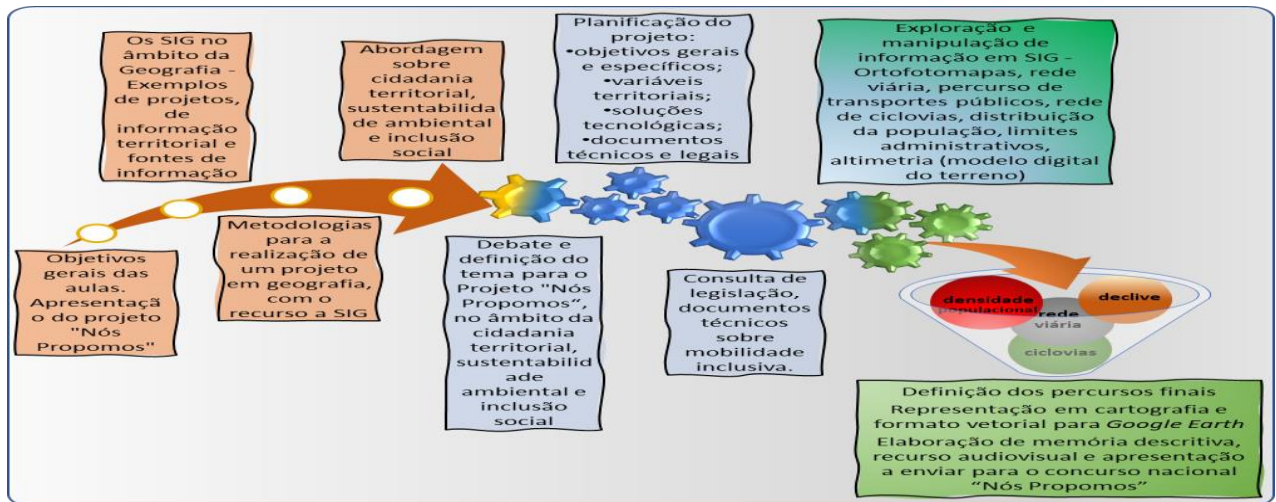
Objetivos gerais das aulas. Apresentação do projeto "Nós Propomos"

Os SIG no âmbito da Geografia - Exemplos de projetos, de informação territorial e fontes de informação

Metodologias para a realização de um projeto em geografia, com o recurso a SIG

Abordagem sobre cidadania territorial, sustentabilidade ambiental e inclusão social

Debate e definição do tema para o Projeto "Nós Propomos", no âmbito da cidadania territorial, sustentabilidade ambiental e inclusão social

Planificação do projeto:
•objetivos gerais e específicos;
•variáveis territoriais;
•soluções tecnológicas;
•documentos técnicos e legais

Consulta de legislação, documentos técnicos sobre mobilidade inclusiva.

Exploração e manipulação de informação em SIG - Ortofotomapas, rede viária, percurso de transportes públicos, rede de ciclovias, distribuição da população, limites administrativos, altimetria (modelo digital do terreno)

densidade populacional
declive
rede viária
ciclovias

Definição dos percursos finais
Representação em cartografia e formato vetorial para *Google Earth*
Elaboração de memória descritiva, recurso audiovisual e apresentação a enviar para o concurso nacional "Nós Propomos"